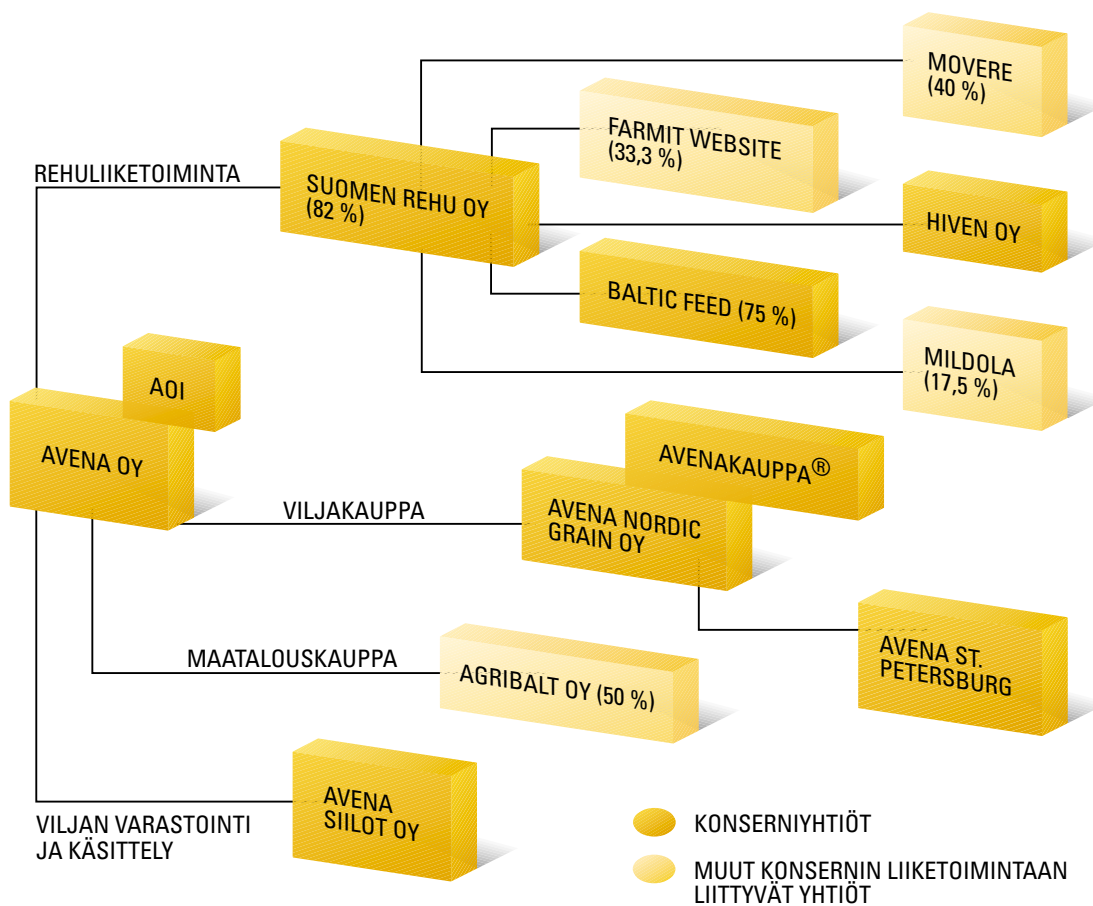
MOVERE
(40 %)

FARMIT WEBSITE
(33,3 %)

REHULIIKETOIMINTA

SUOMEN REHU OY
(82 %)

HIVEN OY

BALTIC FEED (75 %)

MILDOLA
(17,5 %)

AOI

AVENA OY

AVENAKAUPPA®

VILJAKAUPPA

AVENA NORDIC GRAIN OY

AVENA ST. PETERSBURG

MAATALOUSKAUPPA

AGRIBALT OY (50 %)

AVENA SIILOT OY

VILJAN VARASTOINTI JA KÄSITTELY

KONSERNIYHTIÖT

MUUT KONSERNIN LIIKETOIMINTAAN LIITTYVÄT YHTIÖT